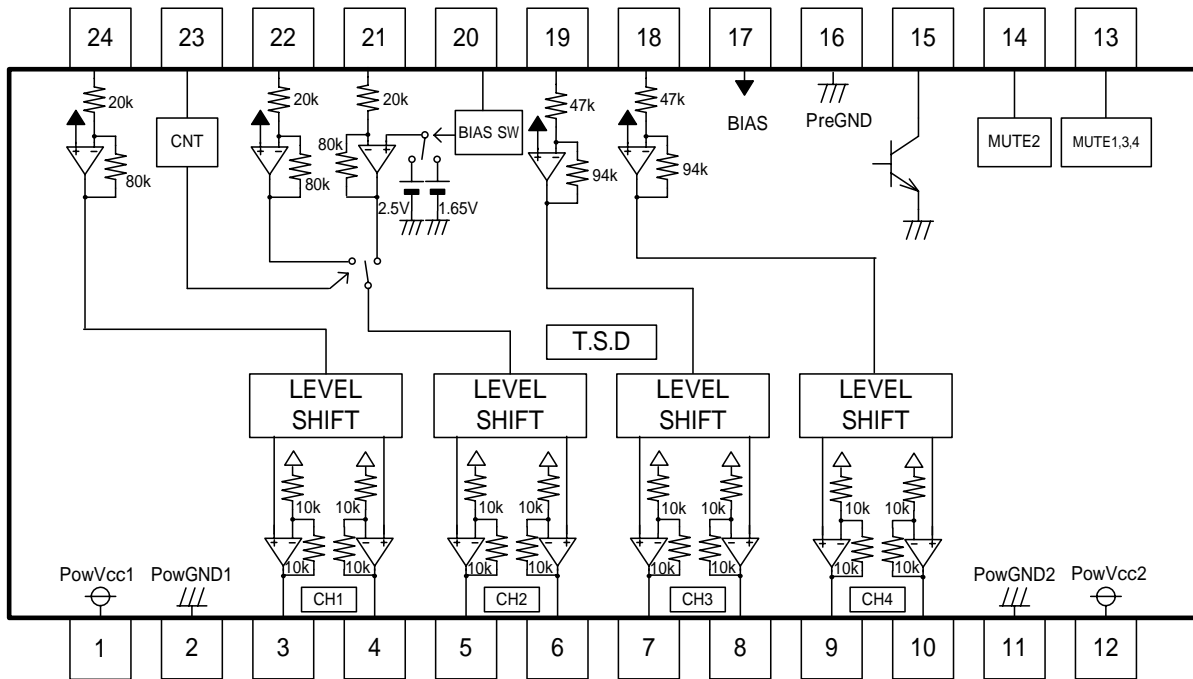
24 23 22 21 20 19 18 17 16 15 14 13

20k
CNT
20k
20k
BIAS SW
47k
47k
BIAS
PreGND
MUTE2
MUTE1,3,4
80k
80k
80k
94k
94k
2.5V
1.65V

T.S.D

LEVEL SHIFT
LEVEL SHIFT
LEVEL SHIFT
LEVEL SHIFT

10k 10k
10k 10k
10k 10k
10k 10k
10k 10k
10k 10k
10k 10k
10k 10k

PowVcc1
PowGND1
CH1
CH2
CH3
CH4
PowGND2
PowVcc2

1 2 3 4 5 6 7 8 9 10 11 12